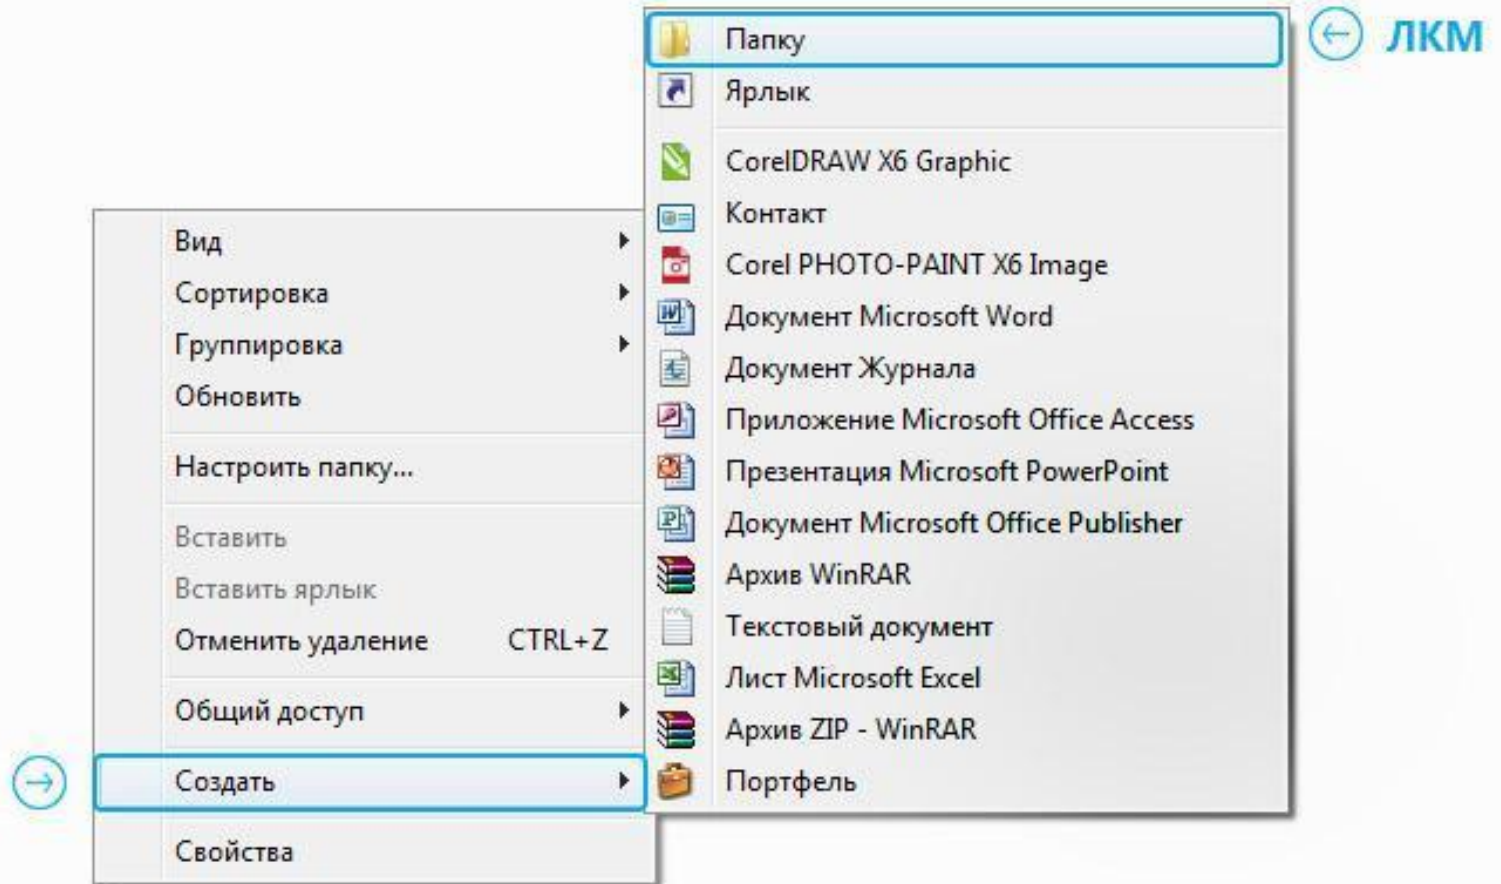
Папку
Ярлык
CorelDRAW X6 Graphic
Контакт
Corel PHOTO-PAINT X6 Image
Документ Microsoft Word
Документ Журнала
Приложение Microsoft Office Access
Презентация Microsoft PowerPoint
Документ Microsoft Office Publisher
Архив WinRAR
Текстовый документ
Лист Microsoft Excel
Архив ZIP - WinRAR
Портфель

ЛКМ

Вид
Сортировка
Группировка
Обновить
Настроить папку...
Вставить
Вставить ярлык
Отменить удаление CTRL+Z
Общий доступ
Создать
Свойства